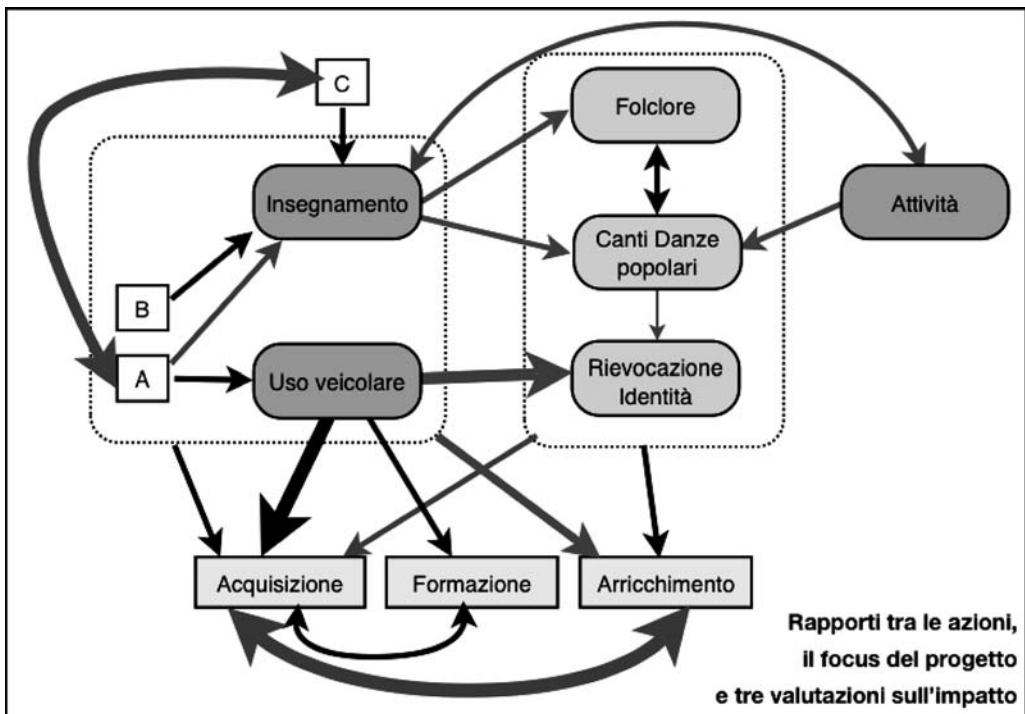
C

Folclore

Insegnamento

Attività

Canti Danze popolari

B

A

Uso veicolare

Rievocazione Identità

Acquisizione

Formazione

Arricchimento

Rapporti tra le azioni, il focus del progetto e tre valutazioni sull'impatto